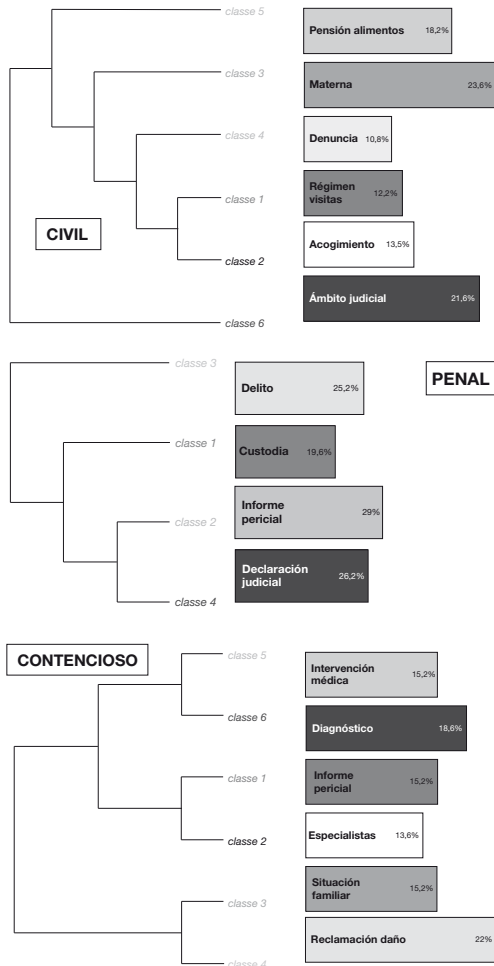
classe 5
Pensión alimentos 18,2%

classe 3
Materna 23,6%

classe 4
Denuncia 10,8%

classe 1
Régimen visitas 12,2%

CIVIL

classe 2
Acogimiento 13,5%

Ámbito judicial 21,6%

classe 6

classe 3
Delito 25,2%

PENAL

classe 1
Custodia 19,6%

classe 2
Informe pericial 29%

Declaración judicial 26,2%

classe 4

CONTENCIOSO

classe 5
Intervención médica 15,2%

classe 6
Diagnóstico 18,6%

classe 1
Informe pericial 15,2%

classe 2
Especialistas 13,6%

classe 3
Situación familiar 15,2%

Reclamación daño 22%

classe 4